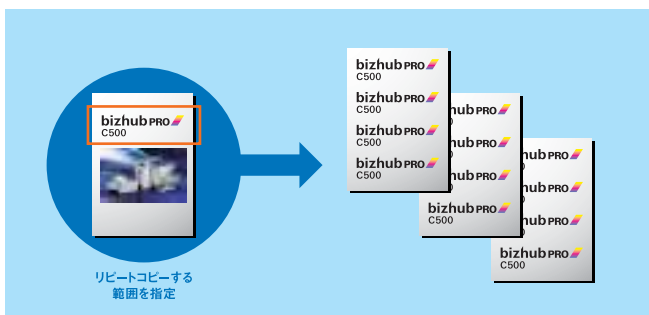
bizhub PRO
C500

リピートコピーする
範囲を指定

bizhub PRO
C500
bizhub PRO
C500
bizhub PRO
C500
bizhub PRO
C500

bizhub PRO
C500
bizhub PRO
C500
bizhub PRO
C500
bizhub PRO
C500

bizhub PRO
C500
bizhub PRO
C500
bizhub PRO
C500
bizhub PRO
C500